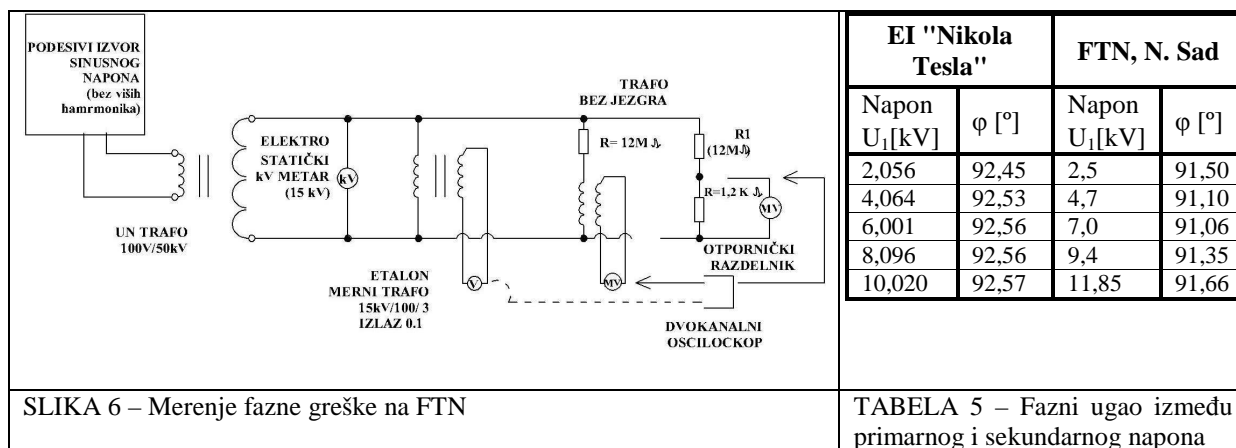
PODESIVI IZVOR SINUSNOG NAPONA (bez viših hamrmonika)

UN TRAFO 100V/50kV

ELEKTRO STATIČKI kV METAR (15 kV)

kV

TRAFO BEZ JEZGRA

R= 12M Ω

R1 (12MΩ)

R=1,2 K Ω

MV

OTPORNIČKI RAZDELNIK

ETALON MERNI TRAFO 15kV/100/ 3 IZLAZ 0.1

V

MV

DVOKANALNI OSCILOCKOP

| EI "Nikola Tesla" | | FTN, N. Sad | |
|---|---|---|---|
| Napon $U_1$[kV] | φ [°] | Napon $U_1$[kV] | φ [°] |
| 2,056 | 92,45 | 2,5 | 91,50 |
| 4,064 | 92,53 | 4,7 | 91,10 |
| 6,001 | 92,56 | 7,0 | 91,06 |
| 8,096 | 92,56 | 9,4 | 91,35 |
| 10,020 | 92,57 | 11,85 | 91,66 |

SLIKA 6 – Merenje fazne greške na FTN

TABELA 5 – Fazni ugao između primarnog i sekundarnog napona